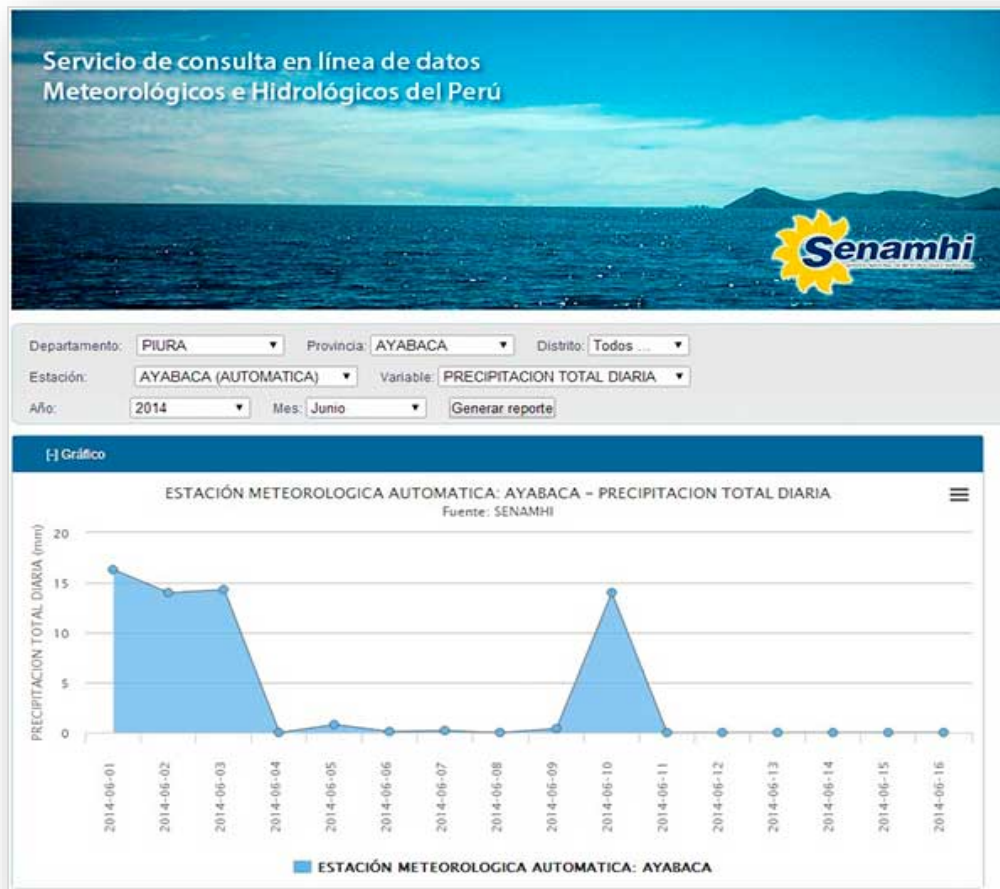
Servicio de consulta en línea de datos Meteorológicos e Hidrológicos del Perú

Senamhi

Departamento: PIURA
Provincia: AYABACA
Distrito: Todos ...
Estación: AYABACA (AUTOMATICA)
Variable: PRECIPITACION TOTAL DIARIA
Año: 2014
Mes: Junio
Generar reporte

[-] Gráfico

ESTACIÓN METEOROLOGICA AUTOMATICA: AYABACA - PRECIPITACION TOTAL DIARIA
Fuente: SENAMHI

PRECIPITACION TOTAL DIARIA (mm)

20
15
10
5
0

2014-06-01
2014-06-02
2014-06-03
2014-06-04
2014-06-05
2014-06-06
2014-06-07
2014-06-08
2014-06-09
2014-06-10
2014-06-11
2014-06-12
2014-06-13
2014-06-14
2014-06-15
2014-06-16

ESTACIÓN METEOROLOGICA AUTOMATICA: AYABACA